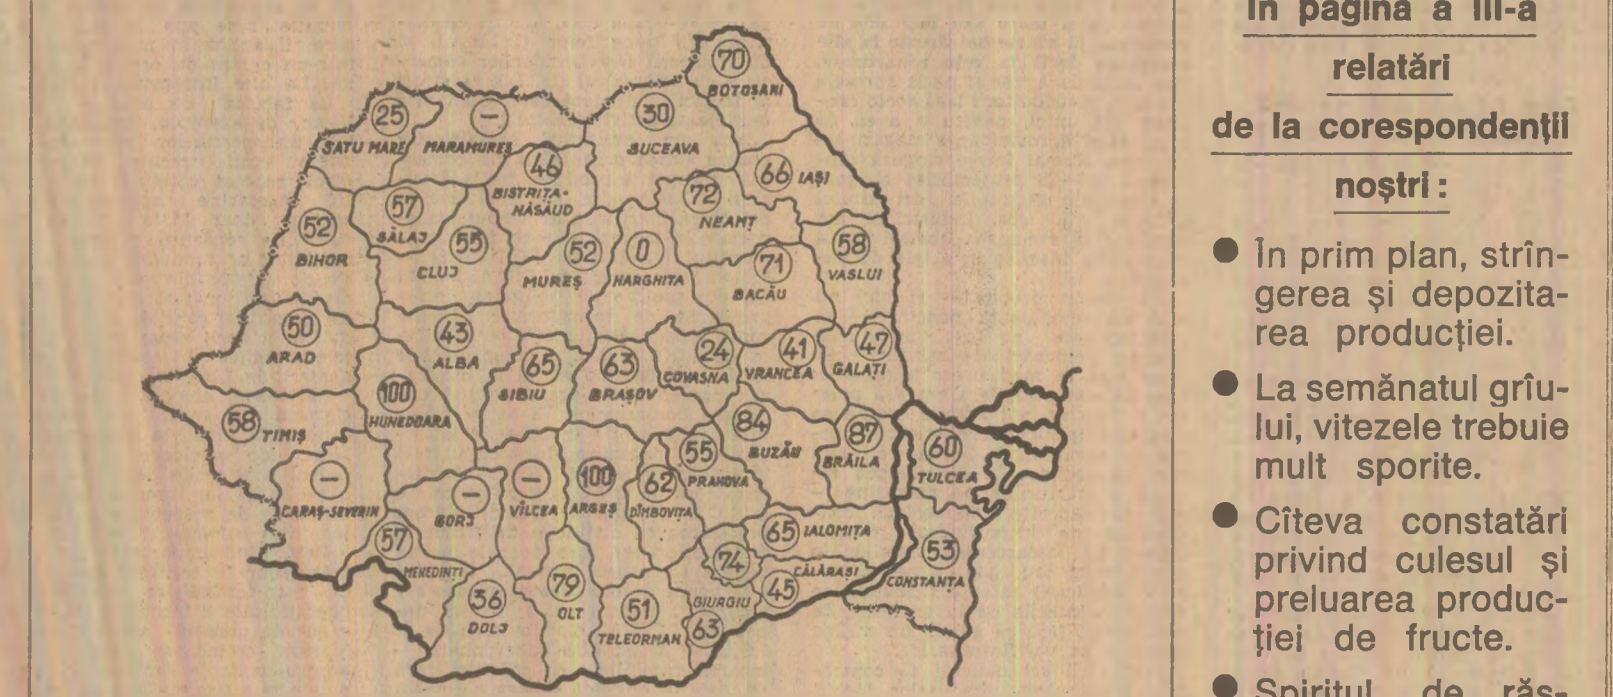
70
BOTOŞANI
25
—
30
SATU MARE
MARAMUREŞ
SUCEAVA
46
BISTRIŢA-NĂSĂUD
66 IAŞI
72
57
NEAMŢ
SĂLAJ
52
55
52
0
58
BIHOR
CLUJ
MUREŞ
HARGHITA
71
VASLUI
BACĂU
50
43
ARAD
ALBA
65
63
24
41
47
COVASNA
VRANCEA
GALAŢI
100
SIBIU
BRAŞOV
58 TIMIŞ
HUNEDOARA
84
87
55
60
BUZĂU
BRĂILA
—
—
—
100
62
PRAHOVA
TULCEA
CARAŞ-SEVERIN
GORJ
VÎLCEA
ARGEŞ
DÎMBOVIŢA
65 IALOMIŢA
57
53
MEHEDINŢI
74
CĂLĂRAŞI
79
45
CONSTANŢA
36
51
GIURGIU
OLT
DOLJ
TELEORMAN
63

În pagina a III-a

relatări

de la corespondenţii

noştri :

● În prim plan, strîngerea şi depozitarea producţiei.

● La semănatul grîului, vitezele trebuie mult sporite.

● Cîteva constatări privind culesul şi preluarea producţiei de fructe.

● Spiritul de răs-